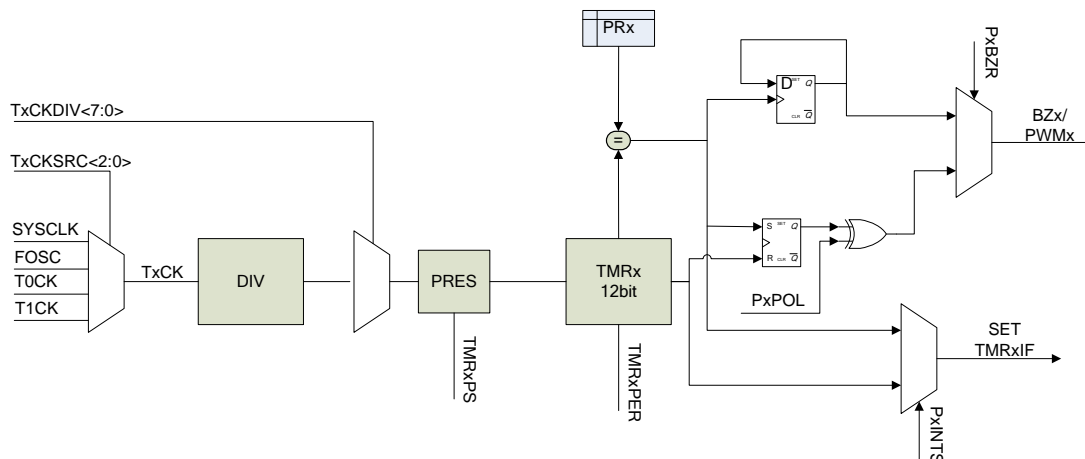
PRx

PxBZR

TxCKDIV<7:0>

D SET Q
CLR $\overline{Q}$

BZx/
PWMx

TxCKSRC<2:0>

=

SYSCLK
FOSC
T0CK
T1CK

TxCK

DIV

PRES

TMRx
12bit

S SET Q
R CLR $\overline{Q}$

PxPOL

SET
TMRxIF

TMRxPS

TMRxPER

PxINTS